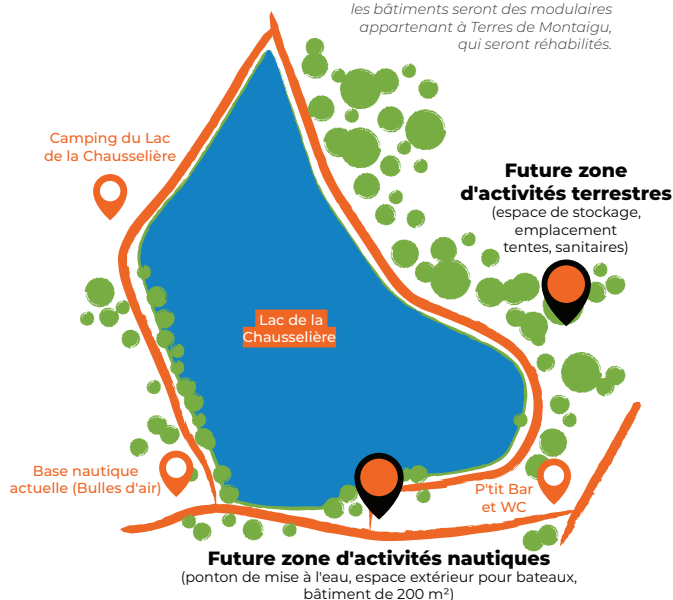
les bâtiments seront des modulaires appartenant à Terres de Montaigu, qui seront réhabilités.

Camping du Lac de la Chausselière

Future zone d'activités terrestres
(espace de stockage, emplacement tentes, sanitaires)

Lac de la Chausselière

Base nautique actuelle (Bulles d'air)

P'tit Bar et WC

Future zone d'activités nautiques
(ponton de mise à l'eau, espace extérieur pour bateaux, bâtiment de 200 m²)